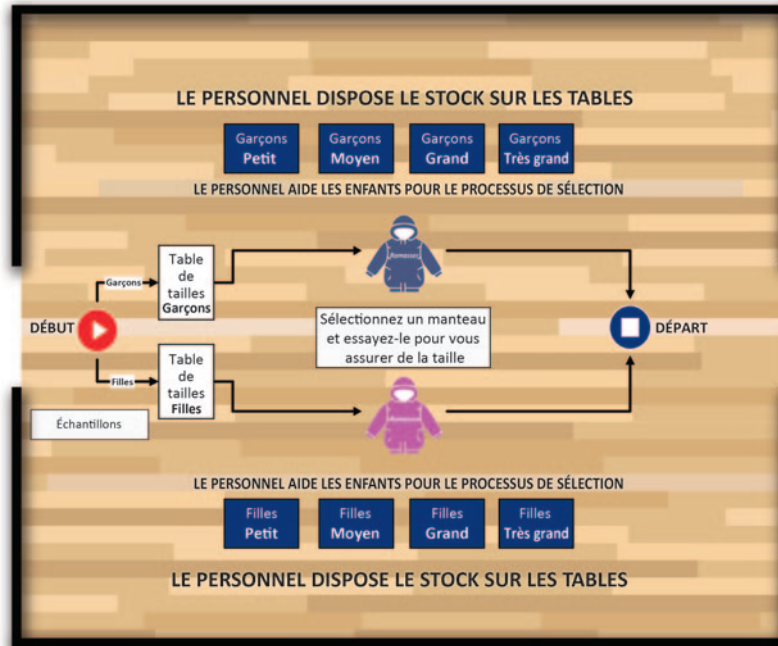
LE PERSONNEL DISPOSE LE STOCK SUR LES TABLES

Garçons Petit

Garçons Moyen

Garçons Grand

Garçons Très grand

LE PERSONNEL AIDE LES ENFANTS POUR LE PROCESSUS DE SÉLECTION

Garçons

Table de tailles Garçons

DÉBUT

Sélectionnez un manteau et essayez-le pour vous assurer de la taille

DÉPART

Filles

Table de tailles Filles

Échantillons

LE PERSONNEL AIDE LES ENFANTS POUR LE PROCESSUS DE SÉLECTION

Filles Petit

Filles Moyen

Filles Grand

Filles Très grand

LE PERSONNEL DISPOSE LE STOCK SUR LES TABLES